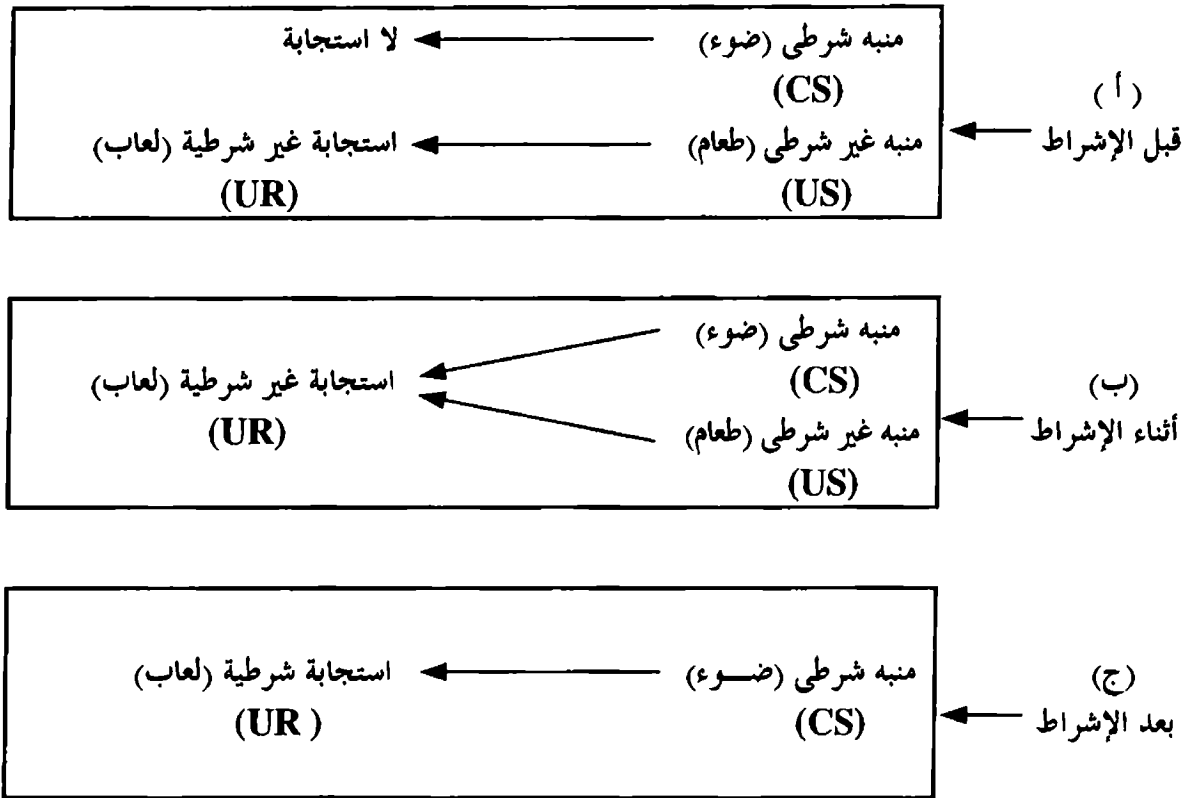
(أ)
قبل الإشراط

منبه شرطى (ضوء)
(CS)
لا استجابة

منبه غير شرطى (طعام)
(US)
استجابة غير شرطية (لعاب)
(UR)

(ب)
أثناء الإشراط

منبه شرطى (ضوء)
(CS)
منبه غير شرطى (طعام)
(US)
استجابة غير شرطية (لعاب)
(UR)

(ج)
بعد الإشراط

منبه شرطى (ضــوء)
(CS)
استجابة شرطية (لعاب)
(UR )